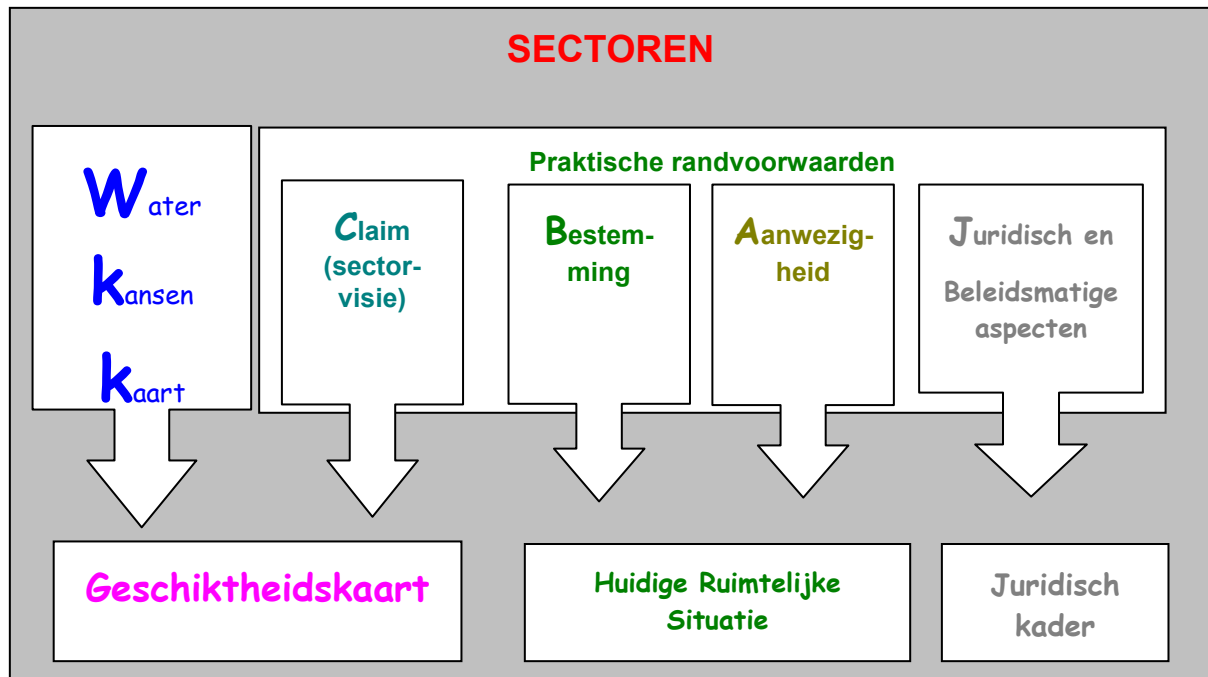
SECTOREN

Water
kansen
kaart

Praktische randvoorwaarden

Claim (sector-visie)

Bestemming

Aanwezigheid

Juridisch en Beleidsmatige aspecten

Geschiktheidskaart

Huidige Ruimtelijke Situatie

Juridisch kader